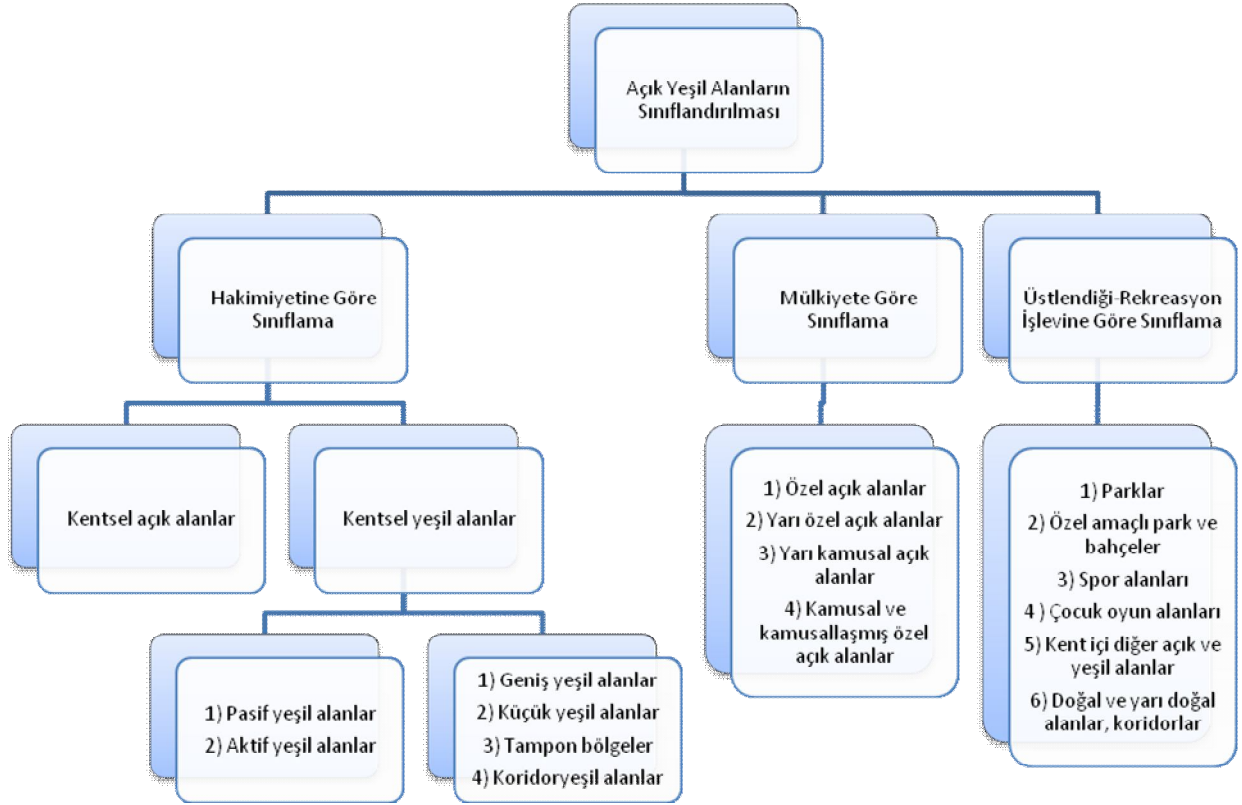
Açık Yeşil Alanların Sınıflandırılması

Hakimiyetine Göre Sınıflama

Mülkiyete Göre Sınıflama

Üstlendiği-Rekreasyon İşlevine Göre Sınıflama

Kentsel açık alanlar

Kentsel yeşil alanlar

1) Pasif yeşil alanlar
2) Aktif yeşil alanlar

1) Geniş yeşil alanlar
2) Küçük yeşil alanlar
3) Tampon bölgeler
4) Koridoryeşil alanlar

1) Özel açık alanlar
2) Yarı özel açık alanlar
3) Yarı kamusal açık alanlar
4) Kamusal ve kamusallaşmış özel açık alanlar

1) Parklar
2) Özel amaçlı park ve bahçeler
3) Spor alanları
4 ) Çocuk oyun alanları
5) Kent içi diğer açık ve yeşil alanlar
6) Doğal ve yarı doğal alanlar, koridorlar